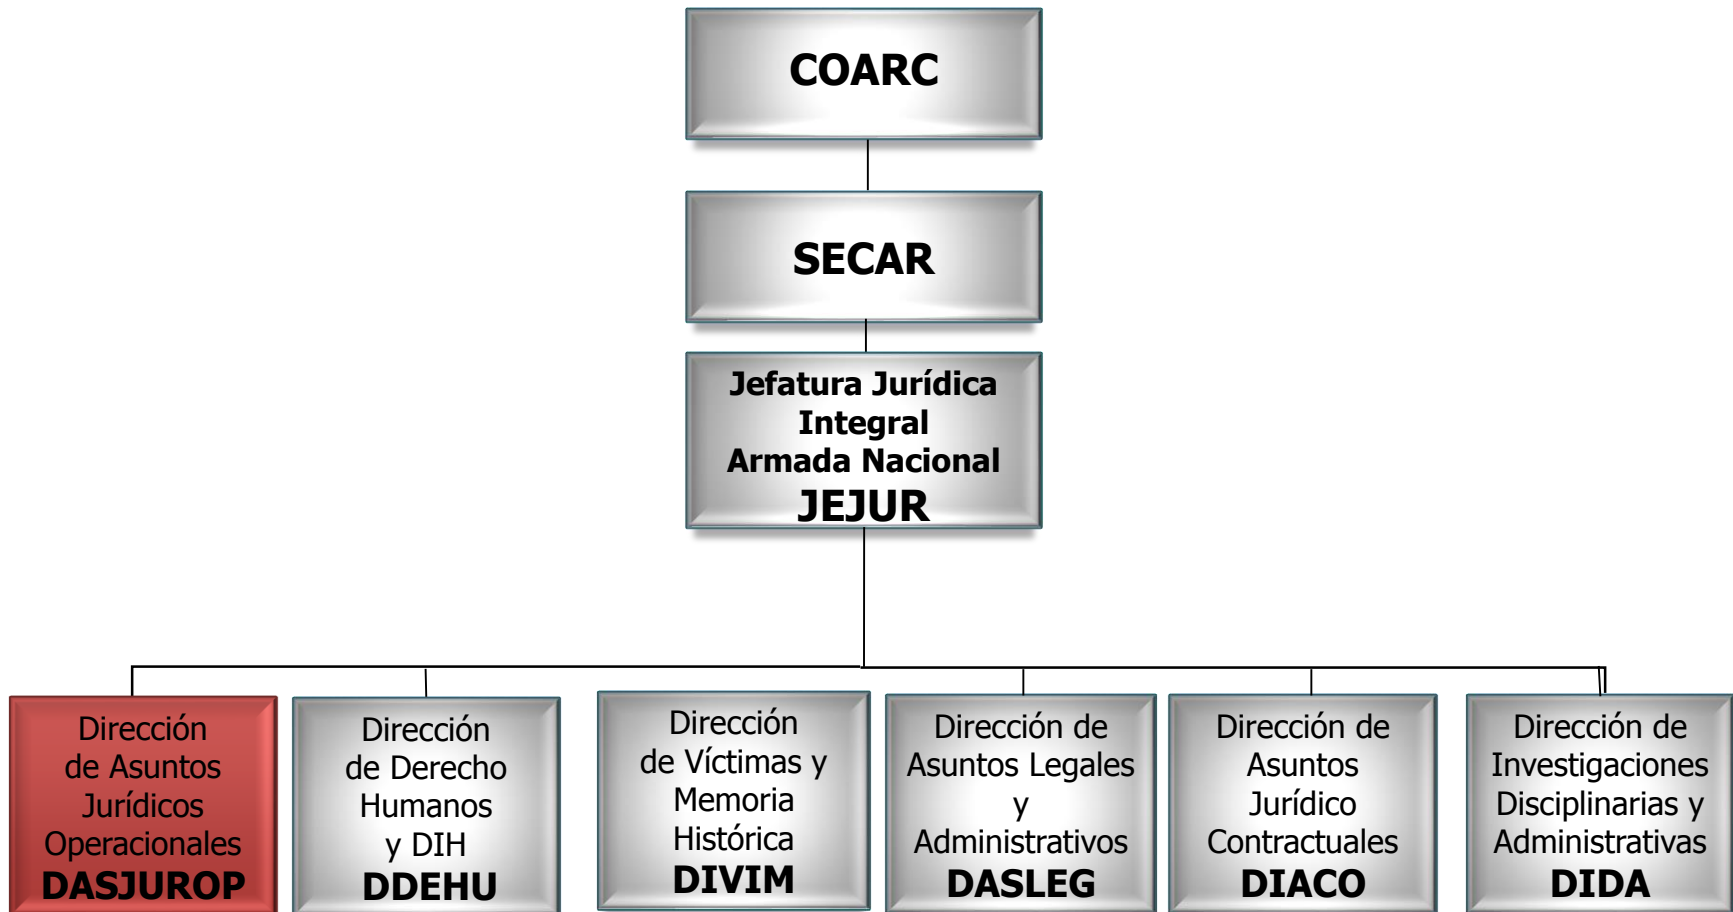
COARC

SECAR

Jefatura Jurídica Integral Armada Nacional
JEJUR

Dirección de Asuntos Jurídicos Operacionales
DASJUROP

Dirección de Derecho Humanos y DIH
DDEHU

Dirección de Víctimas y Memoria Histórica
DIVIM

Dirección de Asuntos Legales y Administrativos
DASLEG

Dirección de Asuntos Jurídico Contractuales
DIACO

Dirección de Investigaciones Disciplinarias y Administrativas
DIDA